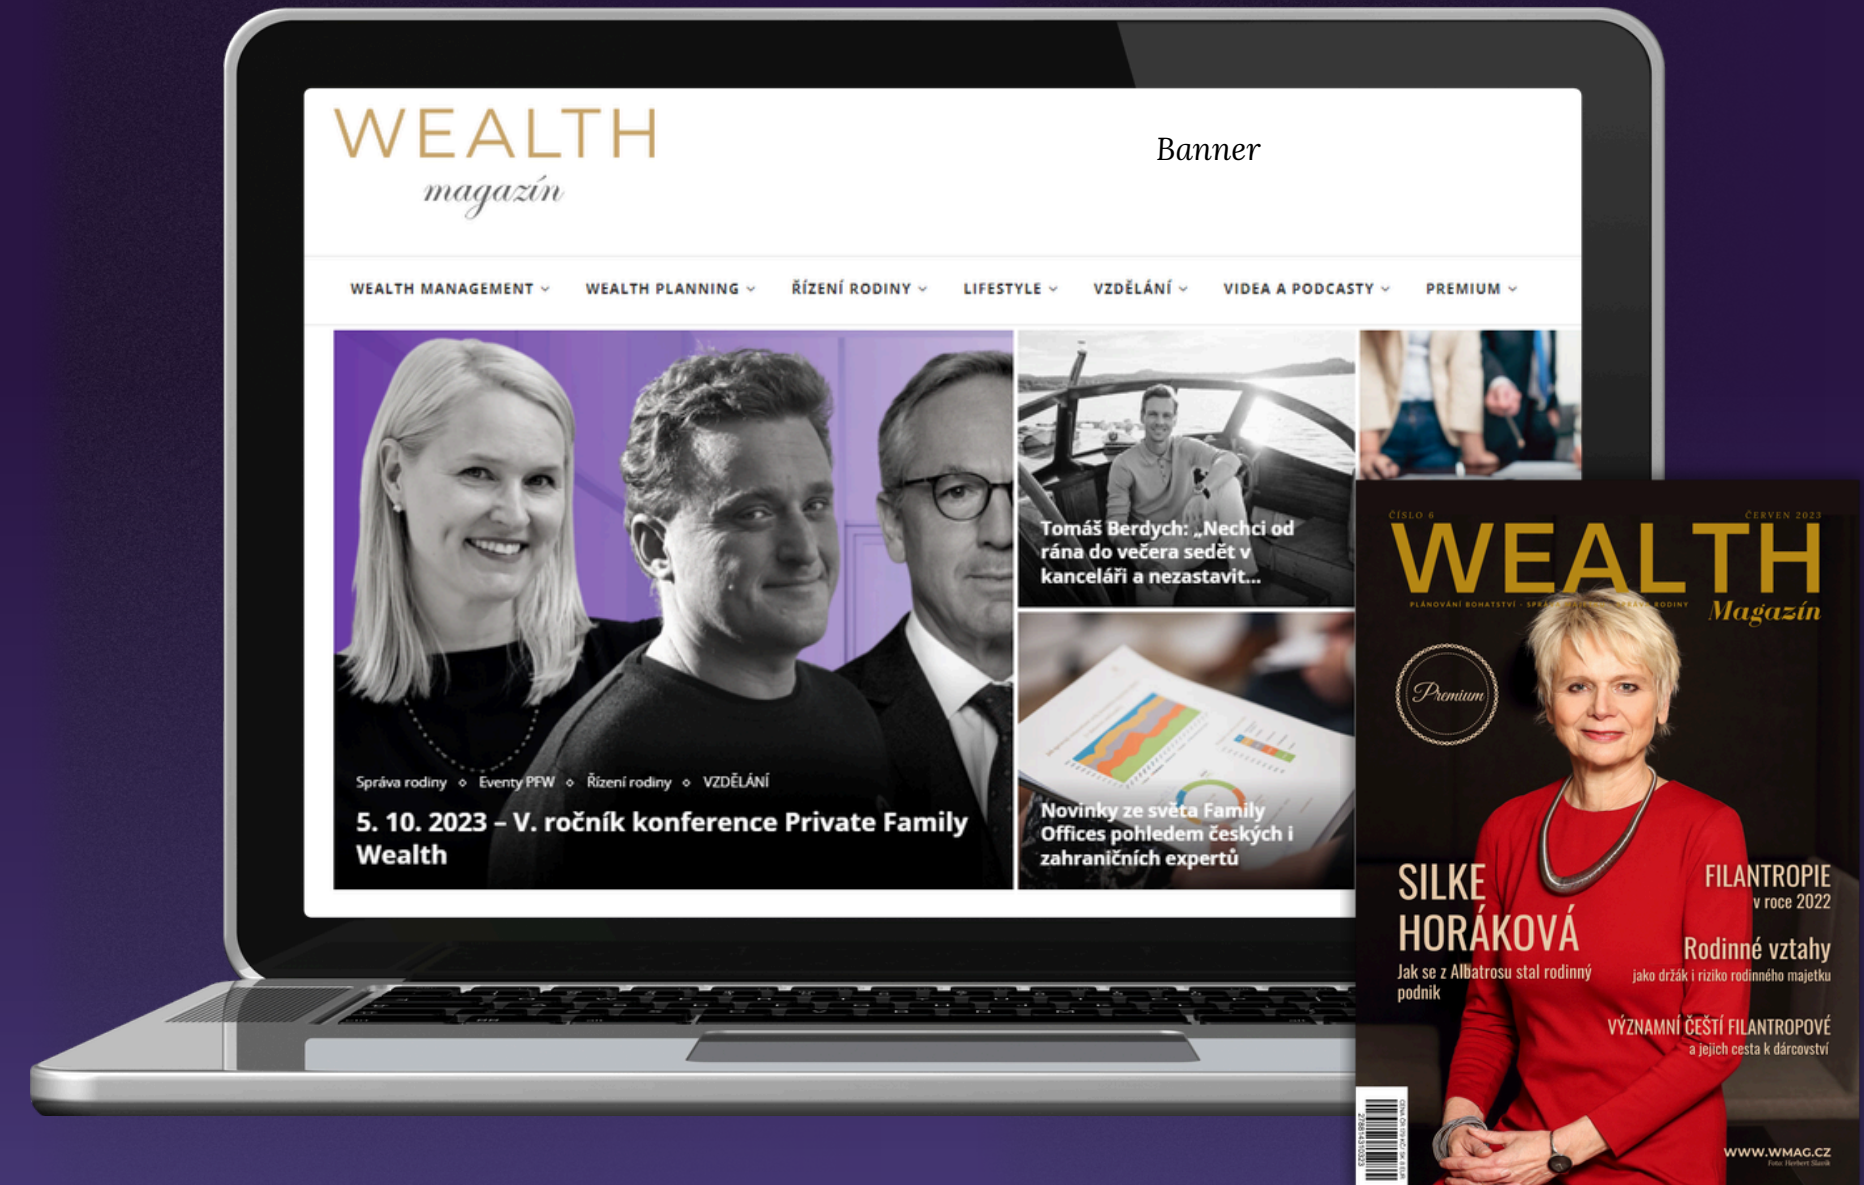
WEALTH
magazín

Banner

WEALTH MANAGEMENT ⌄ WEALTH PLANNING ⌄ ŘÍZENÍ RODINY ⌄ LIFESTYLE ⌄ VZDĚLÁNÍ ⌄ VIDEA A PODCASTY ⌄ PREMIUM ⌄

Správa rodiny ◇ Eventy PFW ◇ Řízení rodiny ◇ VZDĚLÁNÍ

5. 10. 2023 – V. ročník konference Private Family Wealth

Tomáš Berdych: „Nechci od rána do večera sedět v kanceláři a nezastavit...

Novinky ze světa Family Offices pohledem českých i zahraničních expertů

ČÍSLO 6
ČERVEN 2023
WEALTH
PLÁNOVÁNÍ BOHATSTVÍ · SPRÁVA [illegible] RODINY
Magazín

Premium

SILKE HORÁKOVÁ
Jak se z Albatrosu stal rodinný podnik

FILANTROPIE v roce 2022

Rodinné vztahy
jako držák i riziko rodinného majetku

VÝZNAMNÍ ČEŠTÍ FILANTROPOVÉ
a jejich cesta k dárcovství

WWW.WMAG.CZ
Foto: Herbert Slavík